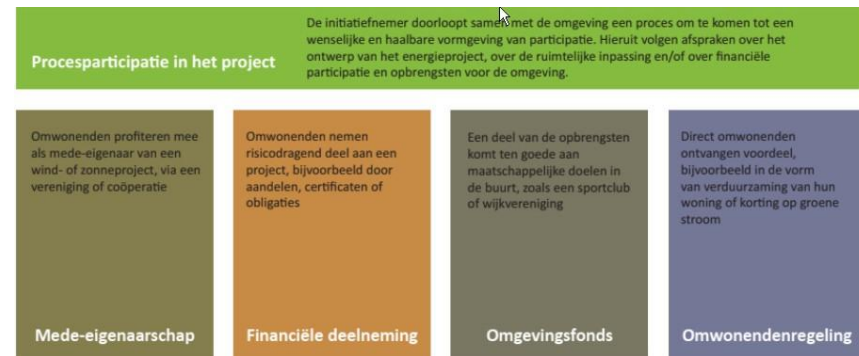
Procesparticipatie in het project

De initiatiefnemer doorloopt samen met de omgeving een proces om te komen tot een wenselijke en haalbare vormgeving van participatie. Hieruit volgen afspraken over het ontwerp van het energieproject, over de ruimtelijke inpassing en/of over financiële participatie en opbrengsten voor de omgeving.

Omwonenden profiteren mee als mede-eigenaar van een wind- of zonneproject, via een vereniging of coöperatie

Mede-eigenaarschap

Omwonenden nemen risicodragend deel aan een project, bijvoorbeeld door aandelen, certificaten of obligaties

Financiële deelneming

Een deel van de opbrengsten komt ten goede aan maatschappelijke doelen in de buurt, zoals een sportclub of wijkvereniging

Omgevingsfonds

Direct omwonenden ontvangen voordeel, bijvoorbeeld in de vorm van verduurzaming van hun woning of korting op groene stroom

Omwonendenregeling